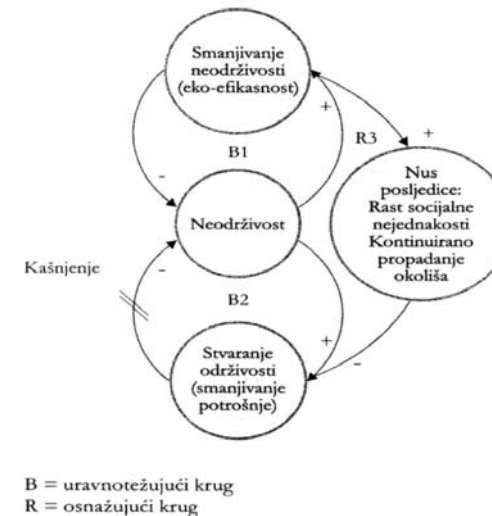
Smanjivanje neodrživosti (eko-efikasnost)

+

R3

+

B1

-

Nus posljedice: Rast socijalne nejednakosti Kontinuirano propadanje okoliša

Neodrživost

Kašnjenje

-

B2

+

-

Stvaranje održivosti (smanjivanje potrošnje)

B = uravnotežujući krug
R = osnažujući krug